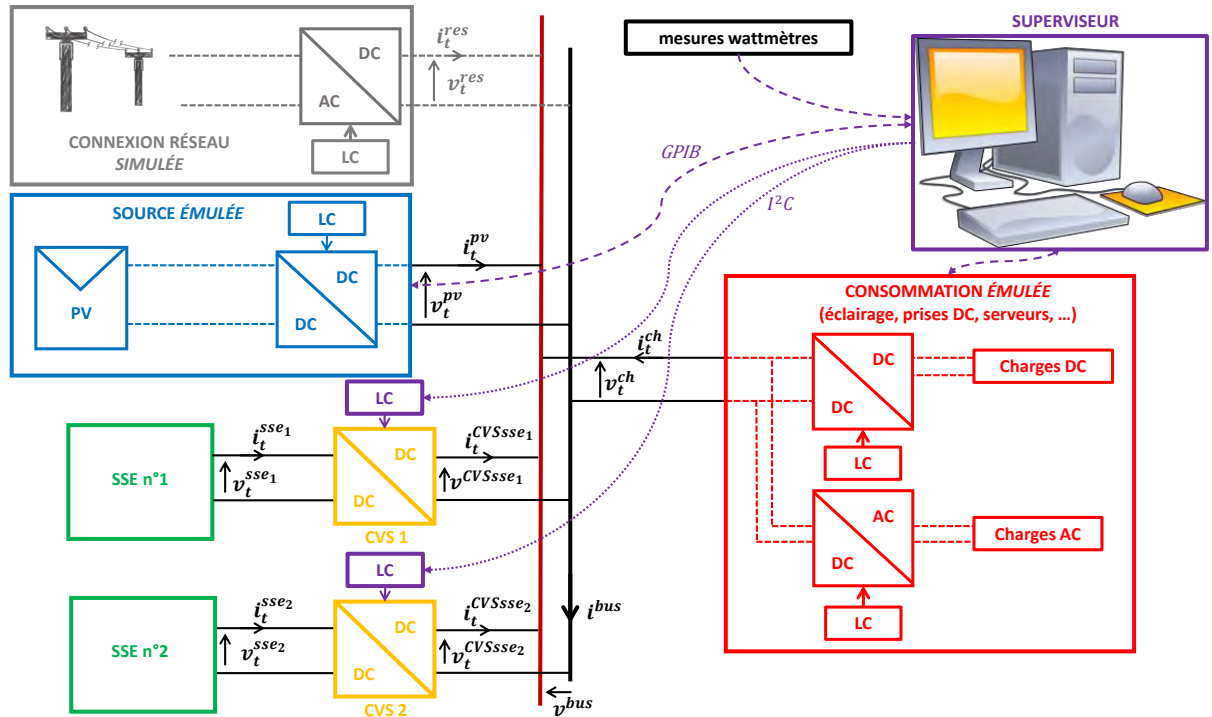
$i_t^{res}$
DC
$v_t^{res}$
AC
LC
CONNEXION RÉSEAU
SIMULÉE

mesures wattmètres

SUPERVISEUR

GPIB

$I^2C$

SOURCE ÉMULÉE
LC
DC
PV
DC
$i_t^{pv}$
$v_t^{pv}$

CONSOMMATION ÉMULÉE
(éclairage, prises DC, serveurs, …)
$i_t^{ch}$
$v_t^{ch}$
DC
DC
Charges DC
LC
AC
DC
Charges AC
LC

LC
$i_t^{sse_1}$
$i_t^{CVSsse_1}$
DC
SSE n°1
$v_t^{sse_1}$
$v^{CVSsse_1}$
DC
CVS 1

LC
$i_t^{sse_2}$
$i_t^{CVSsse_2}$
DC
SSE n°2
$v_t^{sse_2}$
$v_t^{CVSsse_2}$
DC
CVS 2

$i^{bus}$
$v^{bus}$